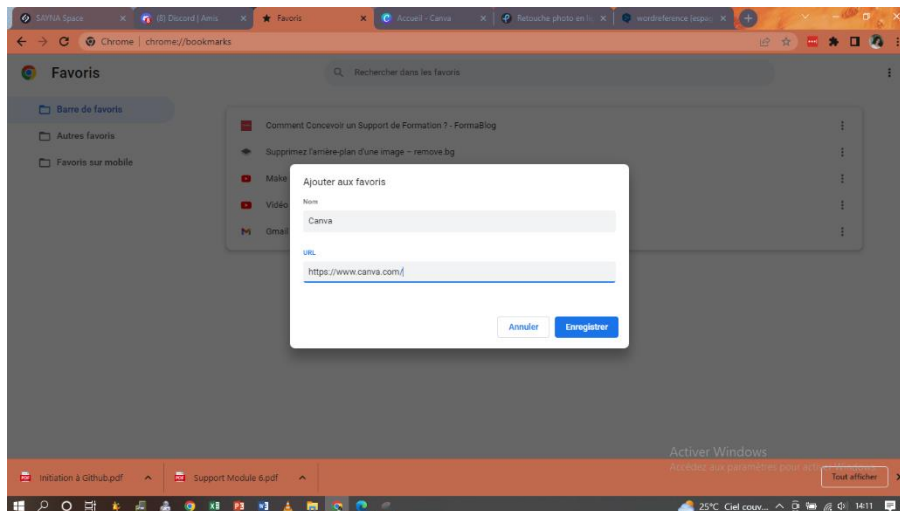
SAYNA Space × (8) Discord | Amis × Favoris × Accueil - Canva × Retouche photo en li × wordreference (espa ×

Chrome | chrome://bookmarks

Favoris

Rechercher dans les favoris

Barre de favoris
Autres favoris
Favoris sur mobile

Comment Concevoir un Support de Formation ? - FormaBlog
Supprimez l'arrière-plan d'une image – remove.bg
Make
Vidéo
Gmail

Ajouter aux favoris

Nom
Canva

URL
https://www.canva.com/

Annuler
Enregistrer

Activer Windows
Accédez aux paramètres pour activer Windows.

Initiation à Github.pdf
Support Module 6.pdf
Tout afficher

25°C Ciel couv... 14:11